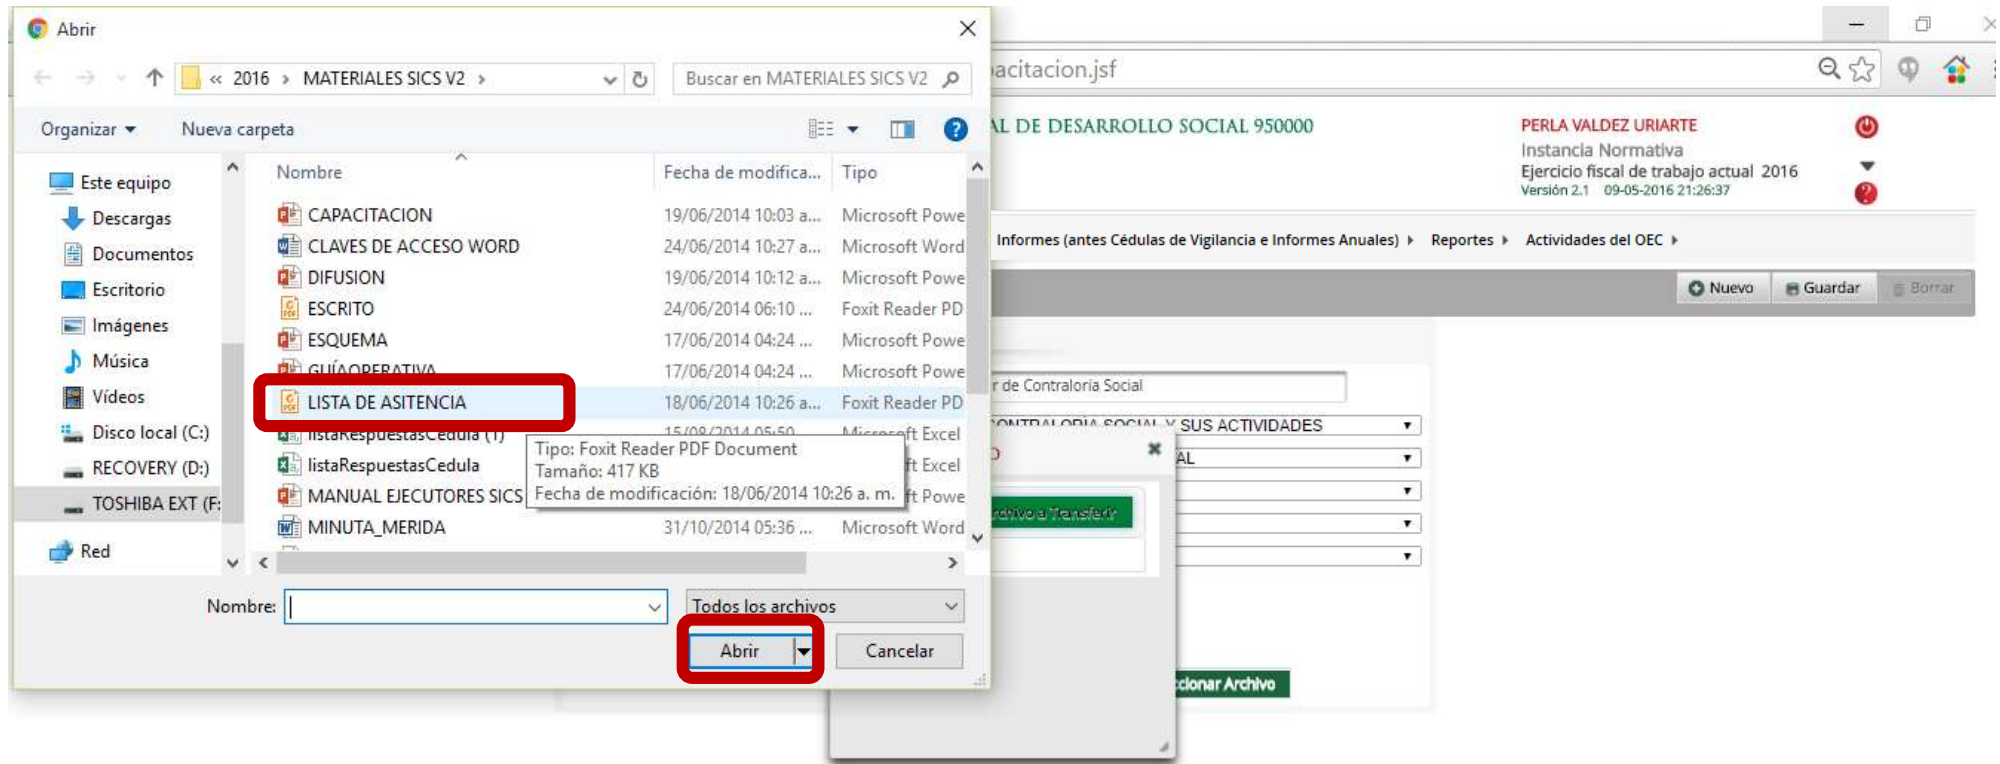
Abrir

« 2016 › MATERIALES SICS V2 ›

Buscar en MATERIALES SICS V2

Organizar ▾ Nueva carpeta

Este equipo
Descargas
Documentos
Escritorio
Imágenes
Música
Vídeos
Disco local (C:)
RECOVERY (D:)
TOSHIBA EXT (F:
Red

| Nombre | Fecha de modifica... | Tipo |
|---|---|---|
| CAPACITACION | 19/06/2014 10:03 a... | Microsoft Powe |
| CLAVES DE ACCESO WORD | 24/06/2014 10:27 a... | Microsoft Word |
| DIFUSION | 19/06/2014 10:12 a... | Microsoft Powe |
| ESCRITO | 24/06/2014 06:10 ... | Foxit Reader PD |
| ESQUEMA | 17/06/2014 04:24 ... | Microsoft Powe |
| GUÍAOPERATIVA | 17/06/2014 04:24 ... | Microsoft Powe |
| LISTA DE ASITENCIA | 18/06/2014 10:26 a... | Foxit Reader PD |
| listaRespuestasCedula (1) | 15/08/2014 05:50 ... | Microsoft Excel |
| listaRespuestasCedula | | ...ft Excel |
| MANUAL EJECUTORES SICS | | ...ft Powe |
| MINUTA_MERIDA | 31/10/2014 05:36 ... | Microsoft Word |

Tipo: Foxit Reader PDF Document
Tamaño: 417 KB
Fecha de modificación: 18/06/2014 10:26 a. m.

Nombre:
Todos los archivos
Abrir
Cancelar

...acitacion.jsf

...AL DE DESARROLLO SOCIAL 950000
PERLA VALDEZ URIARTE
Instancia Normativa
Ejercicio fiscal de trabajo actual 2016
Versión 2.1 09-05-2016 21:26:37

Informes (antes Cédulas de Vigilancia e Informes Anuales) › Reportes › Actividades del OEC ›

Nuevo Guardar Borrar

...r de Contraloria Social
...CONTRALORIA SOCIAL Y SUS ACTIVIDADES
...AL
...rchivo a Transferir
...ccionar Archivo